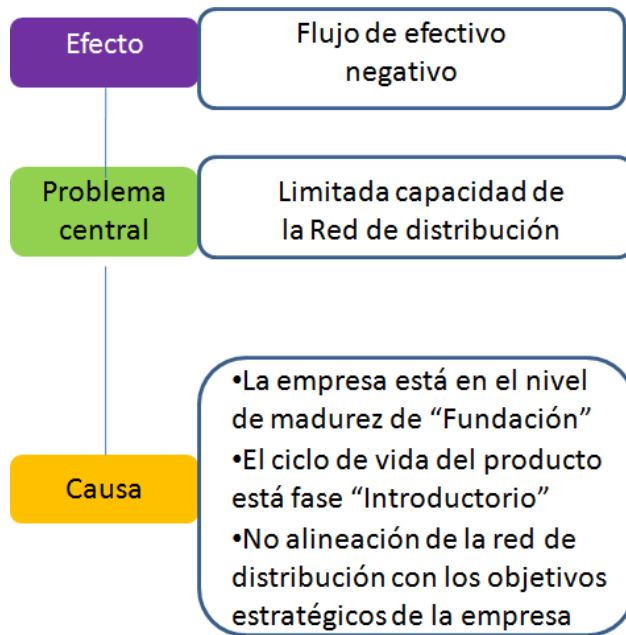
Efecto

Flujo de efectivo negativo

Problema central

Limitada capacidad de la Red de distribución

Causa

•La empresa está en el nivel de madurez de “Fundación”
•El ciclo de vida del producto está fase “Introductorio”
•No alineación de la red de distribución con los objetivos estratégicos de la empresa